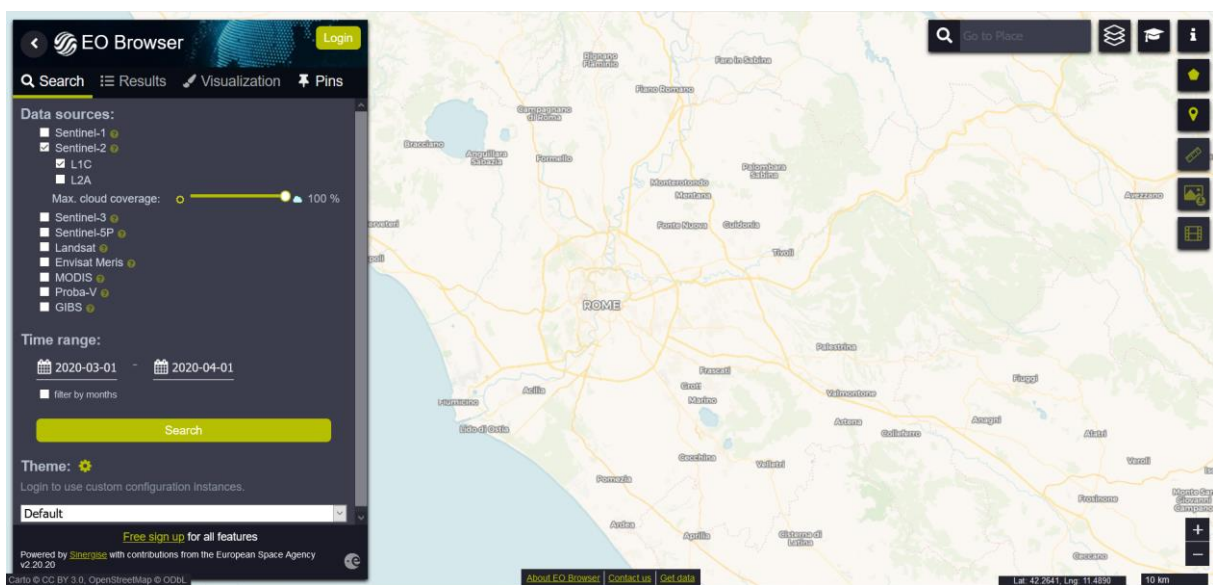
EO Browser
Login
Search Results Visualization Pins

Data sources:
Sentinel-1
Sentinel-2
L1C
L2A
Max. cloud coverage: 100 %
Sentinel-3
Sentinel-5P
Landsat
Envisat Meris
MODIS
Proba-V
GIBS

Time range:
2020-03-01 - 2020-04-01
filter by months

Search

Theme:
Login to use custom configuration instances.
Default

Free sign up for all features
Powered by Sinergise with contributions from the European Space Agency
v2.20.20

Carto © CC BY 3.0, OpenStreetMap © ODbL

Go to Place

Rignano Flaminio
Fara in Sabina
Fiano Romano
Campagnano di Roma
Bracciano
Anguillara Sabazia
Formello
Monterotondo
Mentana
Palombara Sabina
Fonte Nuova
Guidonia
Tivoli
Avezzano
ROME
Palestrina
Frascati
Ciampino
Grottaferrata
Marino
Fiumicino
Acilia
Lido di Ostia
Valmontone
Artena
Colleferro
Anagni
Fiuggi
Alatri
Veroli
Cecchina
Velletri
Pomezia
Ardea
Aprilia
Cisterna di Latina
Frosinone
Ceccano

About EO Browser | Contact us | Get data
Lat: 42.2641, Lng: 11.4890
10 km